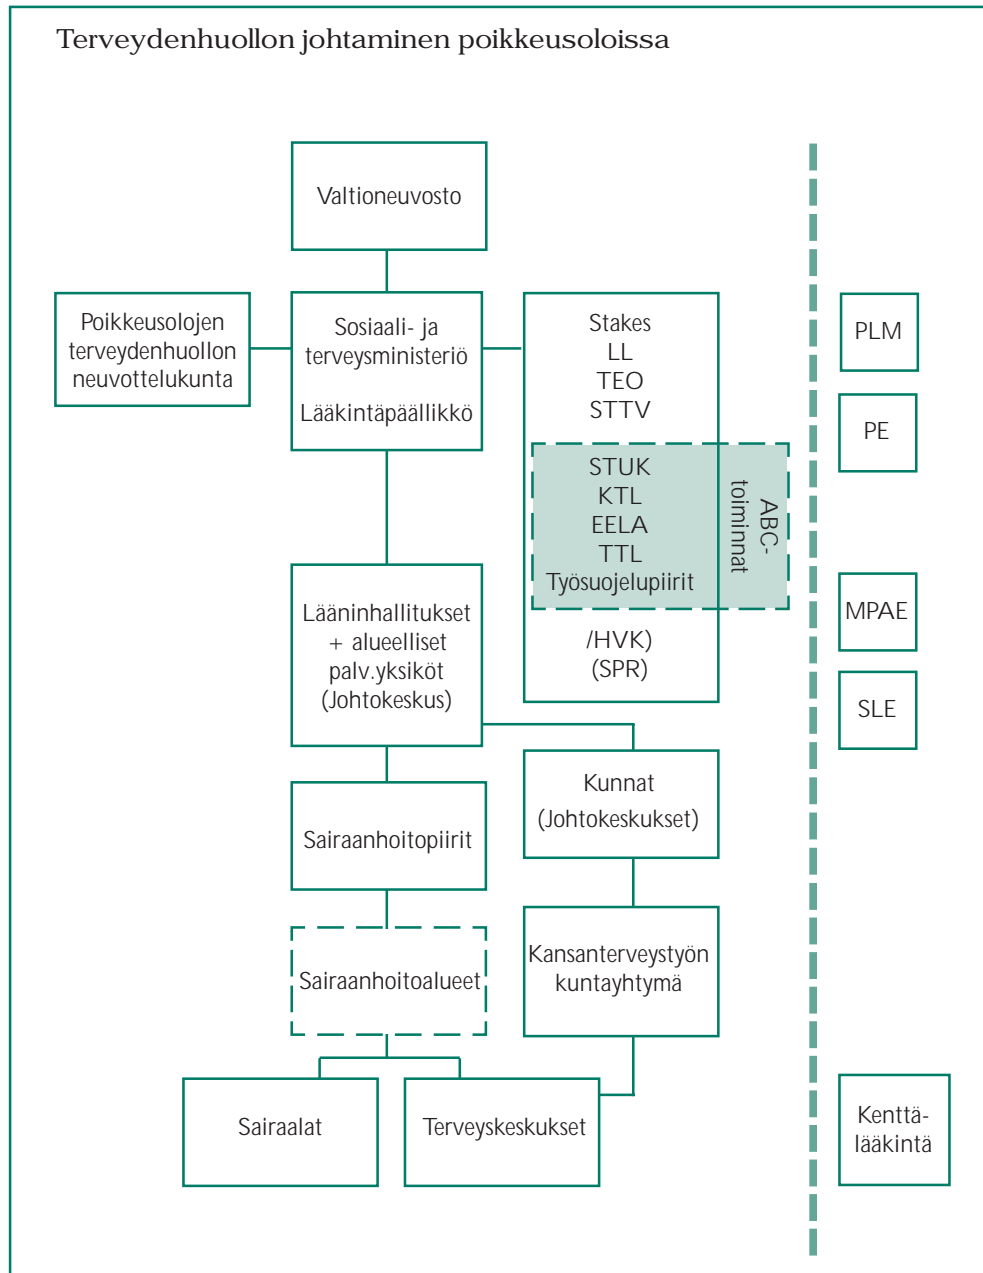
Terveydenhuollon johtaminen poikkeusoloissa

Valtioneuvosto

Poikkeusolojen terveydenhuollon neuvottelukunta

Sosiaali- ja terveysministeriö

Lääkintäpäällikkö

Stakes
LL
TEO
STTV

STUK
KTL
EELA
TTL
Työsuojelupiirit

ABC-toiminnat

/HVK)
(SPR)

PLM

PE

MPAE

SLE

Lääninhallitukset + alueelliset palv.yksiköt (Johtokeskus)

Kunnat
(Johtokeskukset)

Sairaanhoitopiirit

Sairaanhoitoalueet

Kansanterveystyön kuntayhtymä

Sairaalat

Terveyskeskukset

Kenttälääkintä